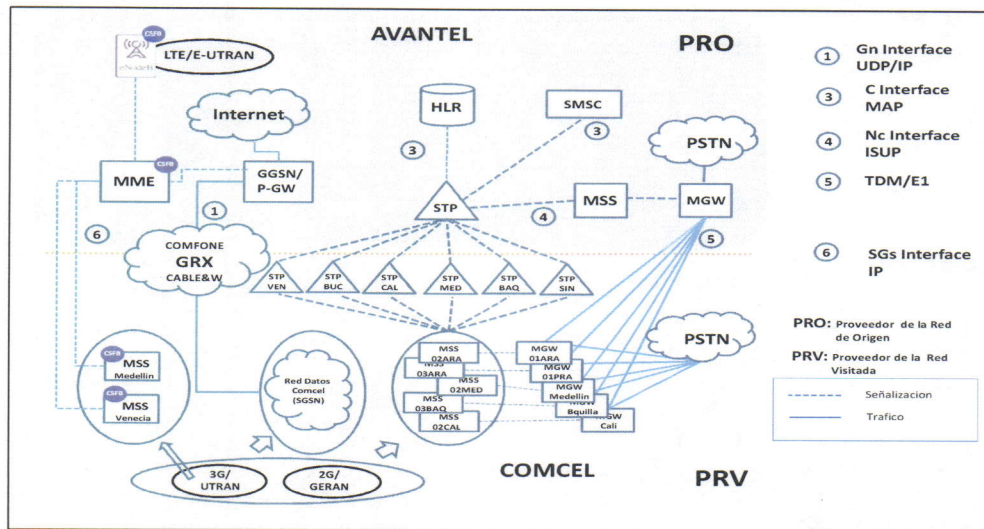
AVANTEL

PRO

CSFB
eNodeB
LTE/E-UTRAN

Internet

HLR

SMSC

MME
CSFB

GGSN/
P-GW

3

3

PSTN

STP

4

MSS

MGW

1

6

COMFONE
GRX
CABLE&W

5

STP VEN
STP BUC
STP CAL
STP MED
STP BAQ
STP SIN

CSFB
MSS
Medellin

CSFB
MSS
Venecia

Red Datos
Comcel
(SGSN)

MSS 02ARA
MSS 03ARA
MSS 02MED
MSS 03BAQ
MSS 02CAL

MGW 01ARA
MGW 01PRA
MGW Medellin
MGW Bquilla
MGW Cali

PSTN

3G/
UTRAN

2G/
GERAN

COMCEL

PRV

1 Gn Interface UDP/IP

3 C Interface MAP

4 Nc Interface ISUP

5 TDM/E1

6 SGs Interface IP

PRO: Proveedor de la Red de Origen

PRV: Proveedor de la Red Visitada

Señalizacion

Trafico